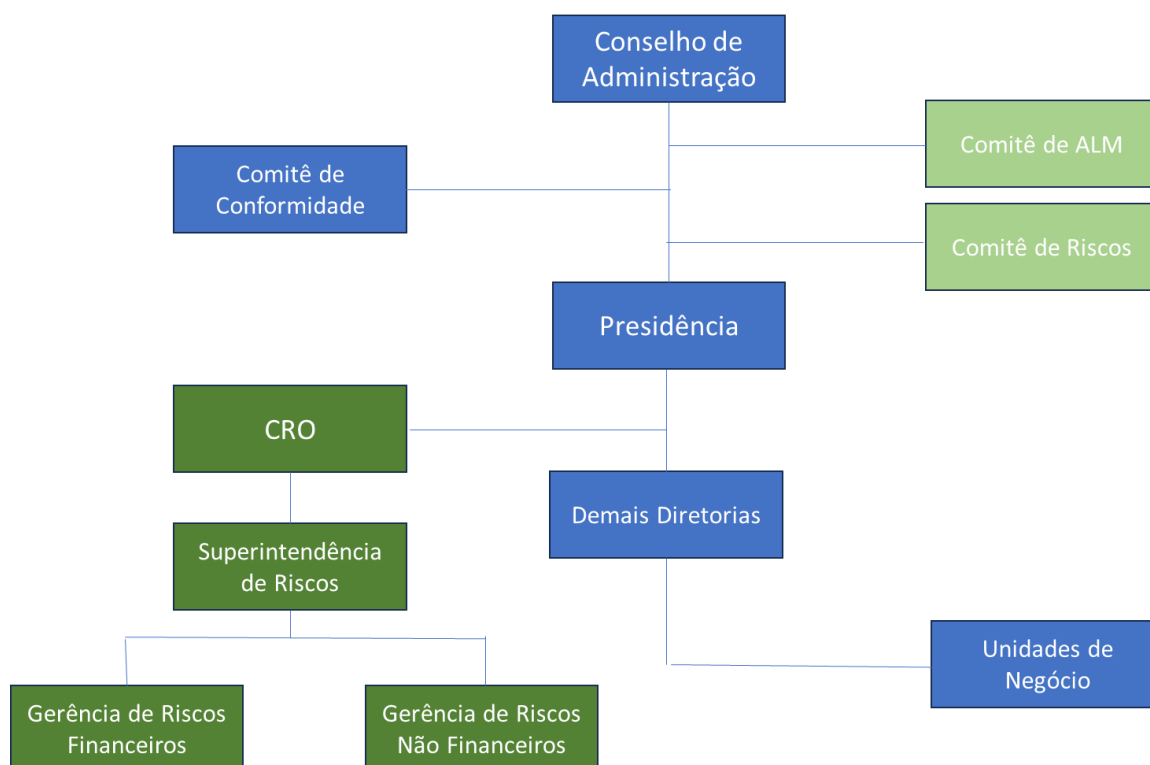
Conselho de Administração

Comitê de ALM

Comitê de Conformidade

Comitê de Riscos

Presidência

CRO

Demais Diretorias

Superintendência de Riscos

Unidades de Negócio

Gerência de Riscos Financeiros

Gerência de Riscos Não Financeiros